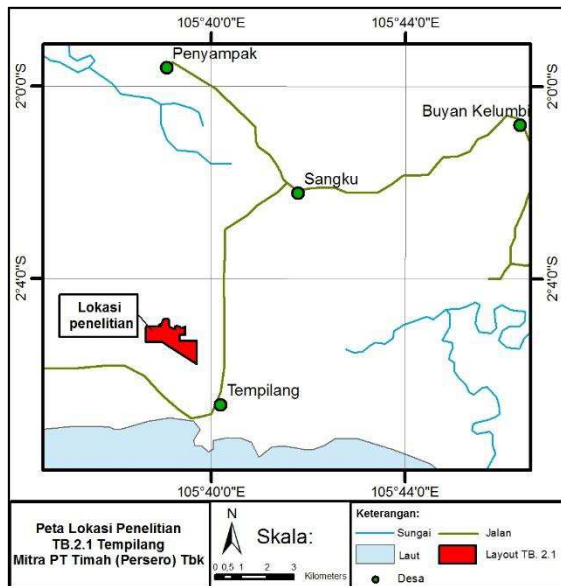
105°40'0"E
105°44'0"E
2°0'0"S
2°0'0"S
2°4'0"S
2°4'0"S
Penyampak
Buyan Kelumbi
Sangku
Lokasi penelitian
Tempilang
105°40'0"E
105°44'0"E

Peta Lokasi Penelitian TB.2.1 Tempilang Mitra PT Timah (Persero) Tbk

N
Skala:
0 0,5 1 2 3
Kilometers

Keterangan:
Sungai
Jalan
Laut
Layout TB. 2.1
Desa